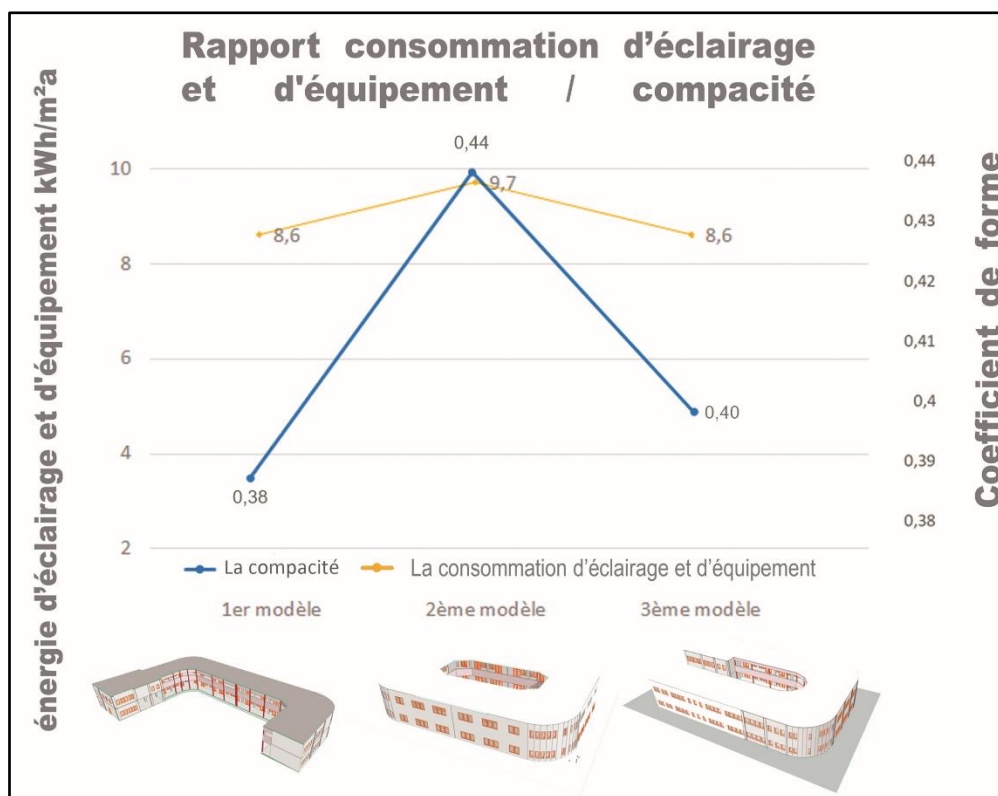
Rapport consommation d'éclairage et d'équipement / compacité

énergie d'éclairage et d'équipement kWh/m²a

Coefficient de forme

10
8
6
4
2

0,44
0,43
0,42
0,41
0,4
0,39
0,38

0,44
9,7
8,6
8,6
0,40
0,38

La compacité
La consommation d'éclairage et d'équipement

1er modèle
2ème modèle
3ème modèle